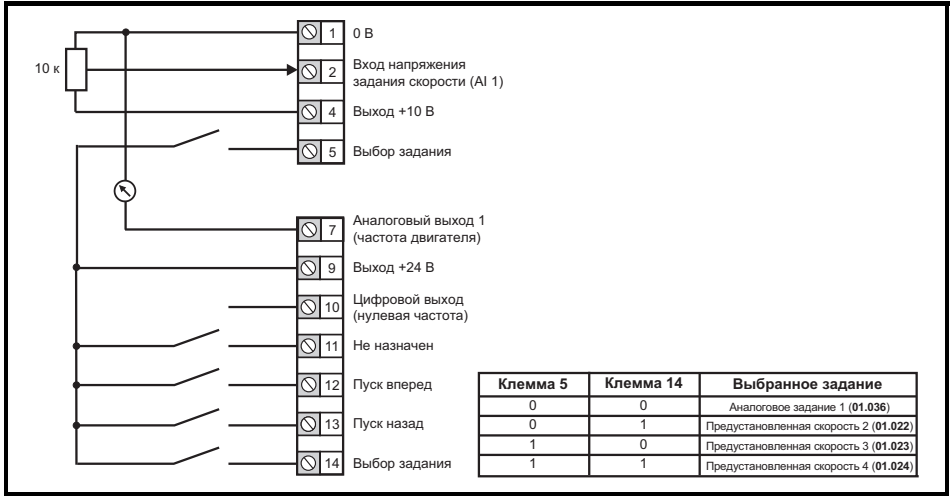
10 к

1 0 В

2 Вход напряжения задания скорости (AI 1)

4 Выход +10 В

5 Выбор задания

7 Аналоговый выход 1 (частота двигателя)

9 Выход +24 В

10 Цифровой выход (нулевая частота)

11 Не назначен

12 Пуск вперед

13 Пуск назад

14 Выбор задания

| Клемма 5 | Клемма 14 | Выбранное задание |
|---|---|---|
| 0 | 0 | Аналоговое задание 1 (**01.036**) |
| 0 | 1 | Предустановленная скорость 2 (**01.022**) |
| 1 | 0 | Предустановленная скорость 3 (**01.023**) |
| 1 | 1 | Предустановленная скорость 4 (**01.024**) |